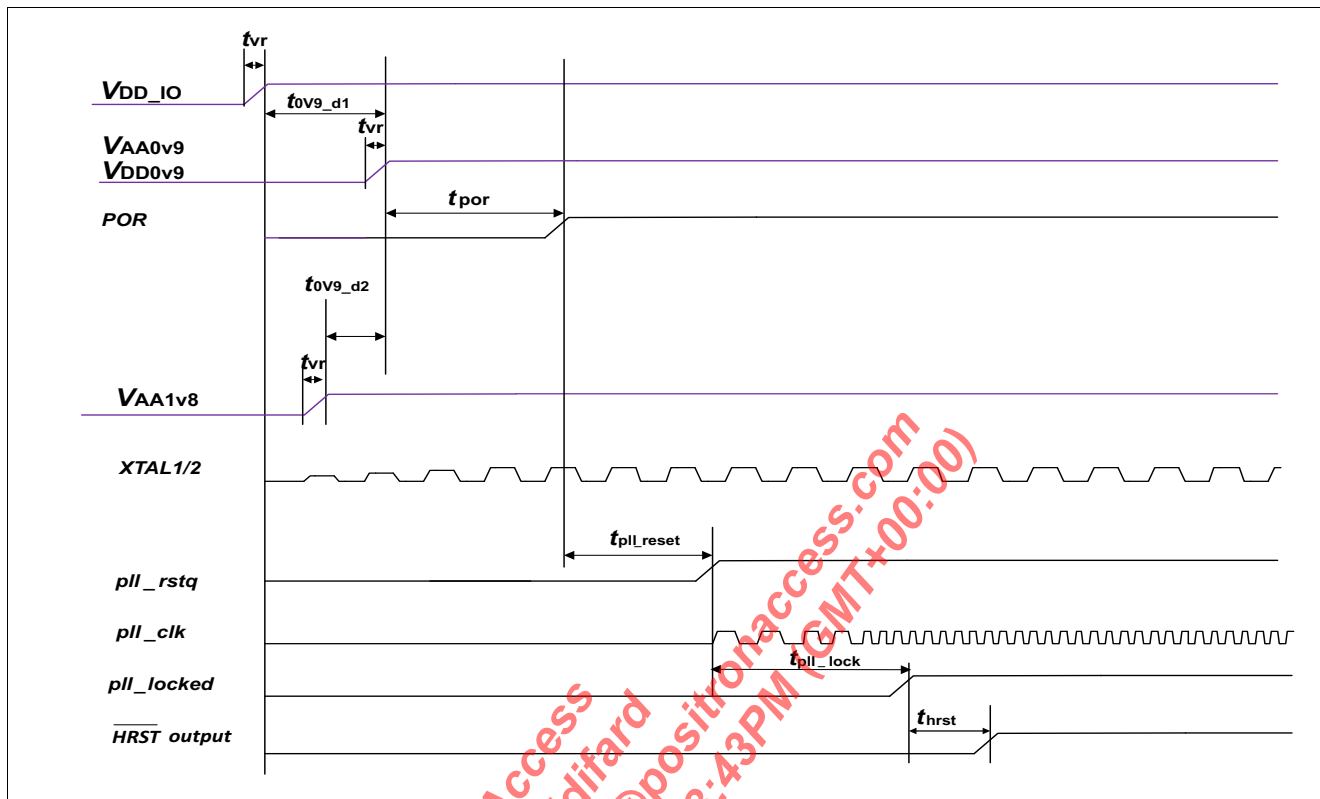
$t_{vr}$
$V_{DD\_IO}$
$t_{0V9\_d1}$
$t_{vr}$
$V_{AA0v9}$
$V_{DD0v9}$
$t_{por}$
POR
$t_{0V9\_d2}$
$t_{vr}$
$V_{AA1v8}$
XTAL1/2
$t_{pll\_reset}$
pll _rstq
pll _clk
$t_{pll\_lock}$
pll_locked
$t_{hrst}$
$\overline{HRST}$ output
positronaccess.com
(GMT+00:00)
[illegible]:43PM
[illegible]@positronaccess.com
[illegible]difard
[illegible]ccess